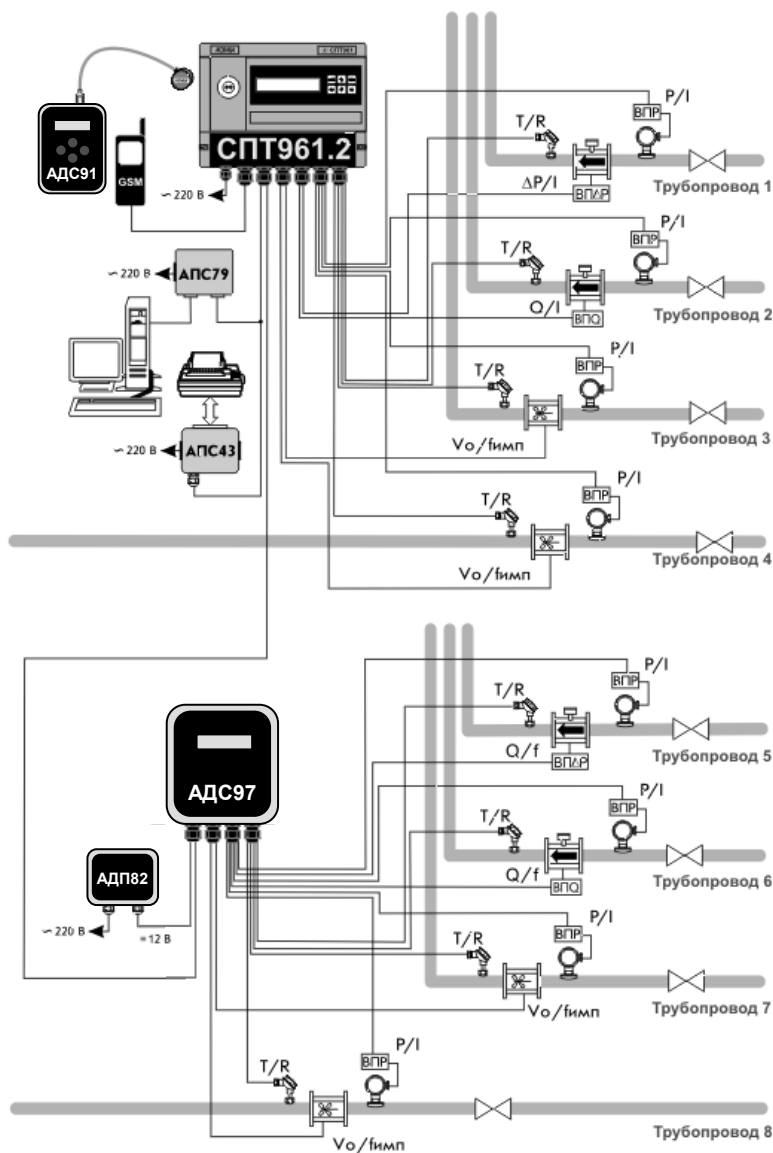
ЛОГИКА
СПТ961
СПТ961.2
АДС91
GSM
~ 220 В
~ 220 В
АПС79
~ 220 В
АПС43
P/I
ВПР
T/R
ΔP/I
ВПΔР
Трубопровод 1
P/I
ВПР
T/R
Q/I
ВПQ
Трубопровод 2
P/I
ВПР
T/R
Vo/fимп
Трубопровод 3
P/I
ВПР
T/R
Vo/fимп
Трубопровод 4
P/I
ВПР
T/R
Q/f
ВПΔР
Трубопровод 5
P/I
ВПР
T/R
Q/f
ВПQ
Трубопровод 6
P/I
ВПР
T/R
Vo/fимп
Трубопровод 7
АДС97
АДП82
~ 220 В
= 12 В
T/R
ВПР
P/I
Vo/fимп
Трубопровод 8